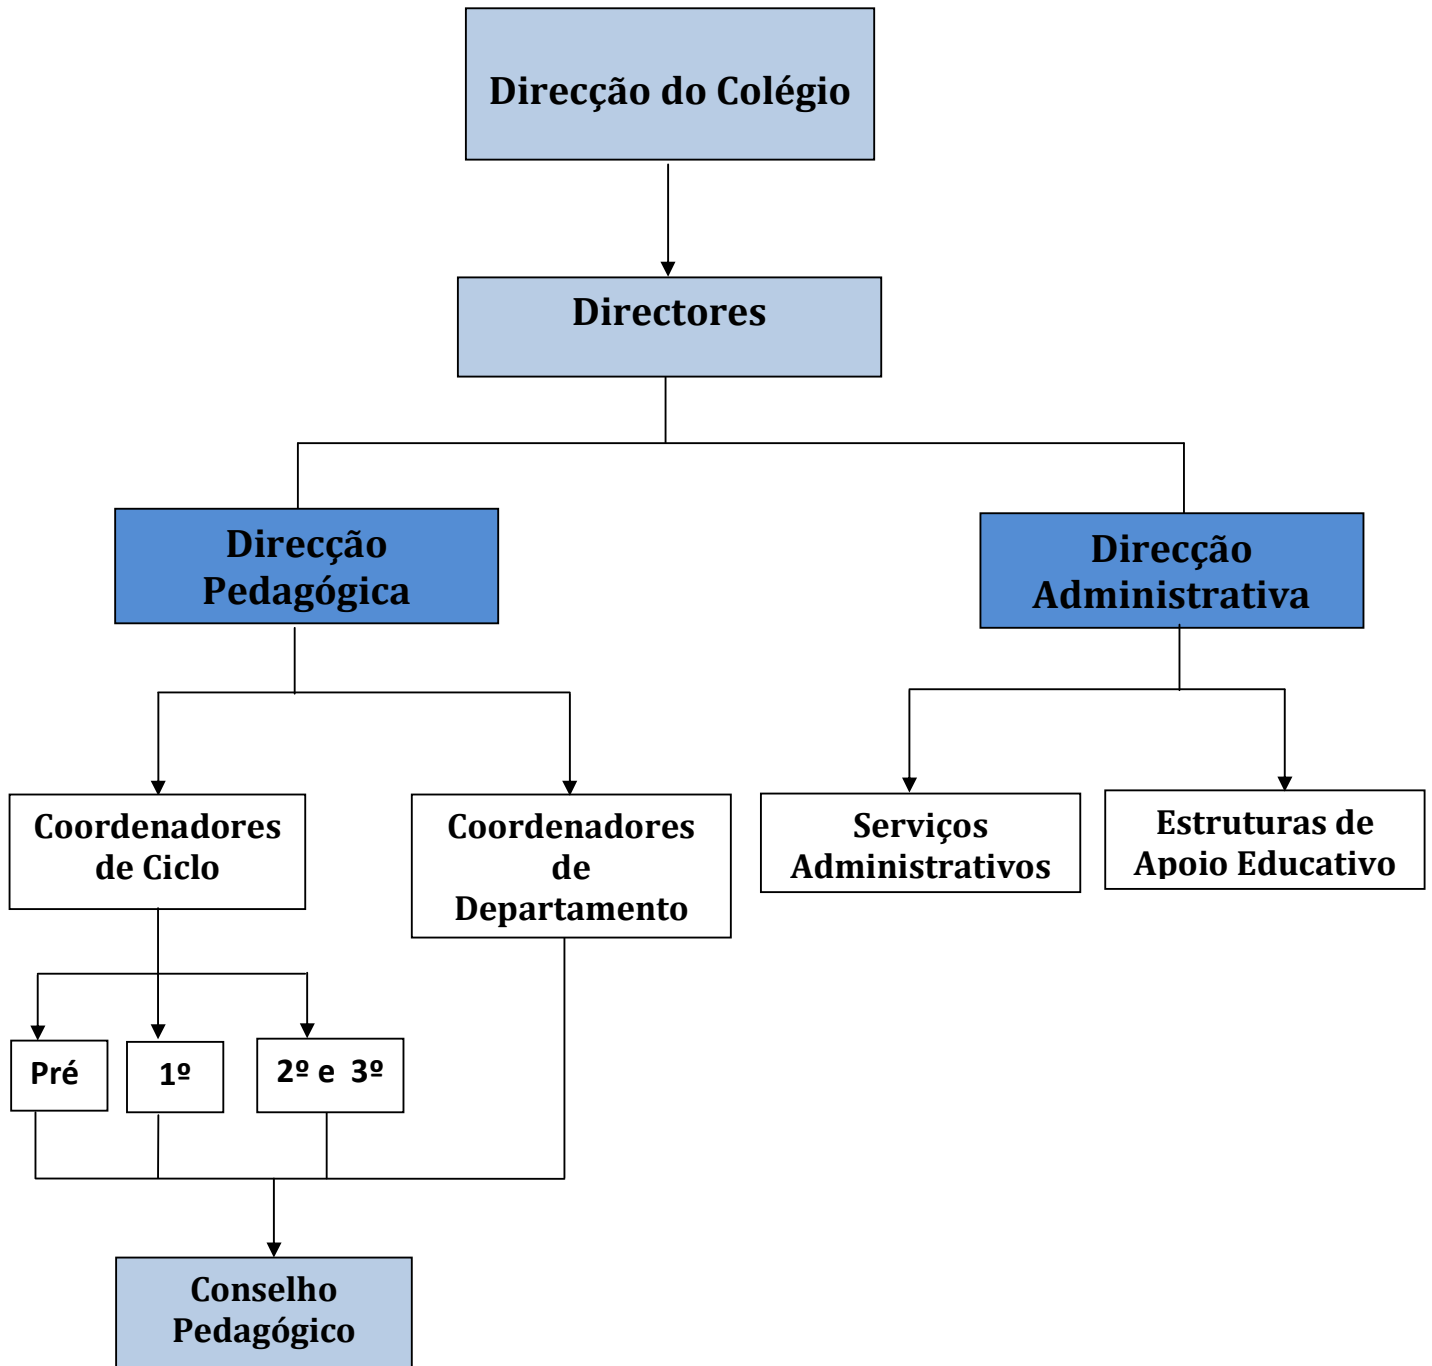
Direcção do Colégio

Directores

Direcção Pedagógica

Direcção Administrativa

Coordenadores de Ciclo

Coordenadores de Departamento

Serviços Administrativos

Estruturas de Apoio Educativo

Pré

1º

2º e 3º

Conselho Pedagógico